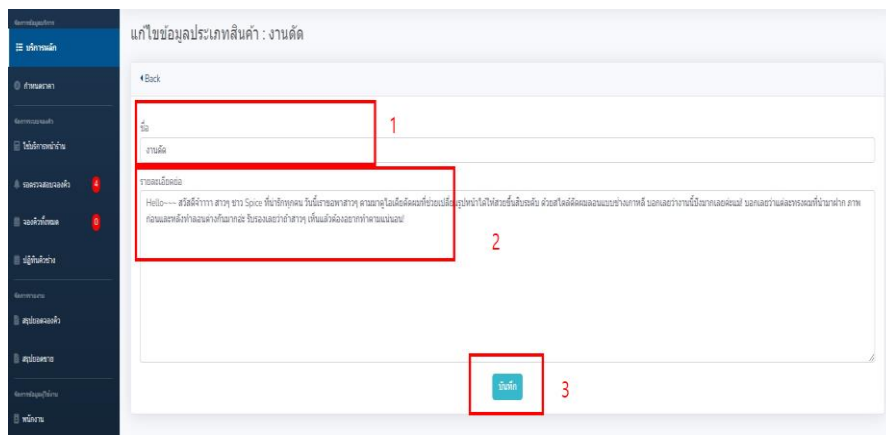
จัดการข้อมูลบริการ
☰ บริการหลัก
กำหนดราคา
จัดการระบบจองคิว
ใช้บริการหน้าร้าน
รอตรวจสอบจองคิว 4
จองคิวทั้งหมด 0
ปฏิทินคิวช่าง
จัดการรายงาน
สรุปยอดจองคิว
สรุปยอดขาย
จัดการข้อมูลผู้ใช้งาน
พนักงาน

แก้ไขข้อมูลประเภทสินค้า : งานตัด

◂Back

ชื่อ
งานตัด

1

รายละเอียดย่อ
Hello~~~ สวัสดีจ้าาาา สาวๆ ชาว Spice ที่น่ารักทุกคน วันนี้เราจะพาสาวๆ ตามมาดูไอเดียตัดผมที่ช่วยเปลี่ยนรูปหน้าได้ให้สวยขึ้นสับขลับ ด้วยสไลด์ตัดผมลอนแบบช่างเกาหลี บอกเลยว่างานนี้ปังมากเลยค่ะผม! บอกเลยว่าแต่ละทรงผมที่นำมาฝาก ภาพก่อนและหลังทำแอบต่างกันมากนะ รับรองเลยว่าถ้าสาวๆ เห็นแล้วต้องอยากทำตามแน่นอน!

2

บันทึก

3